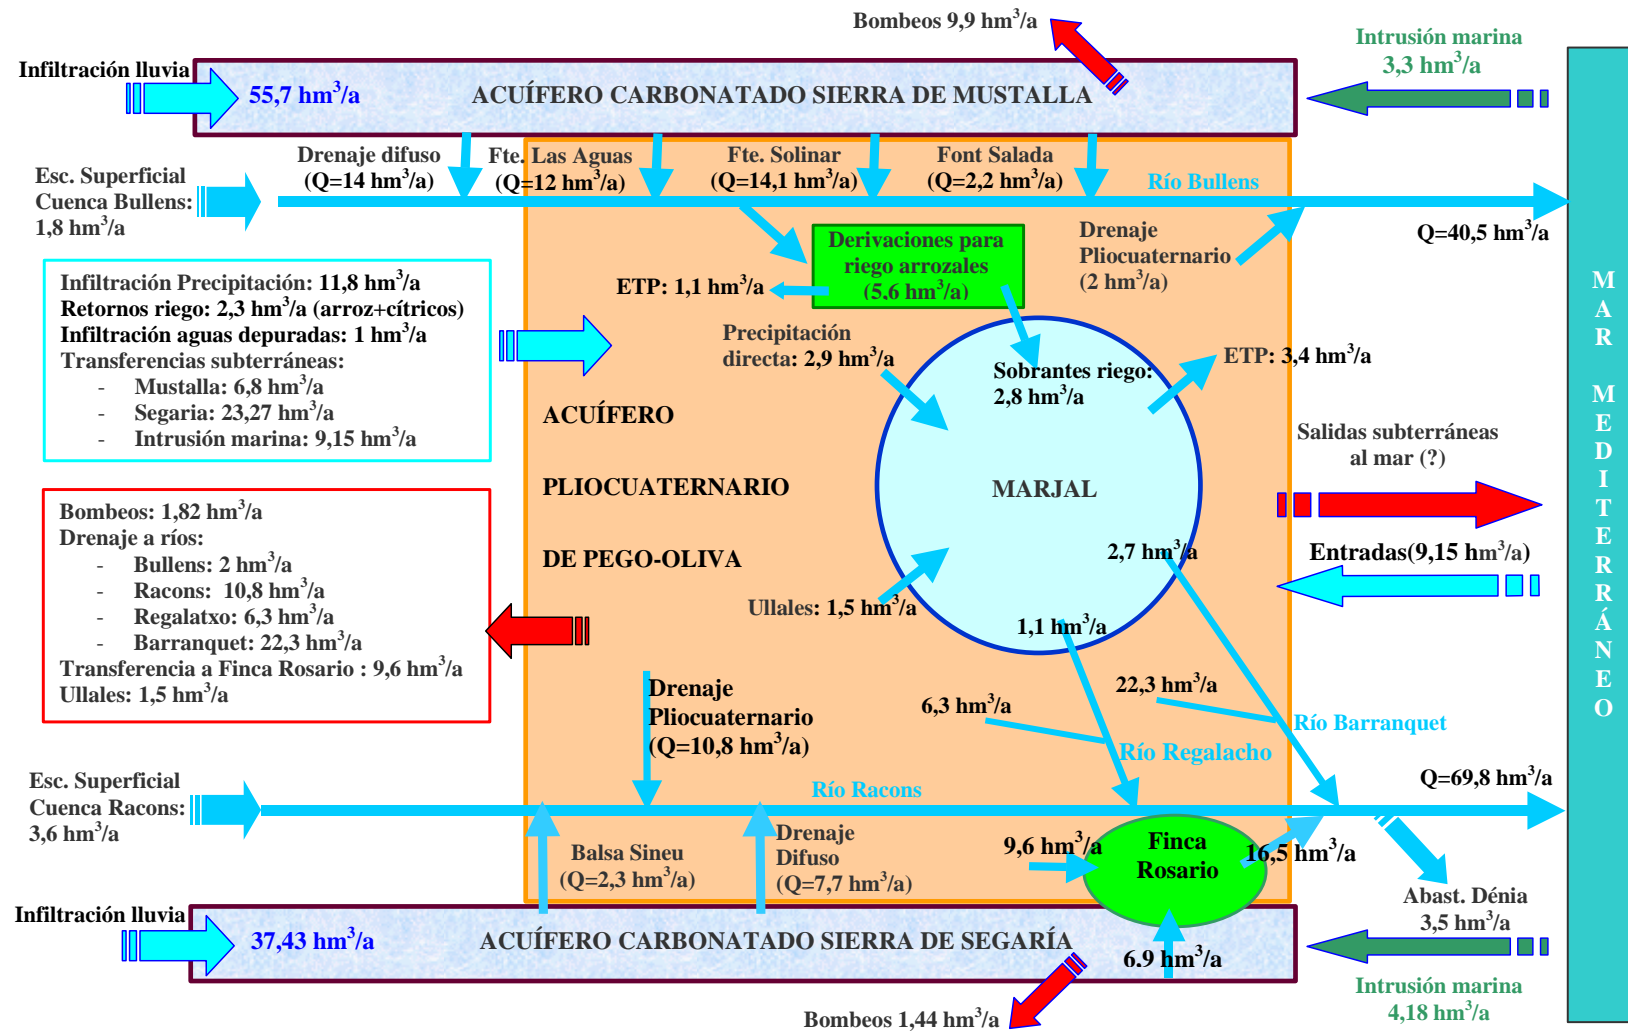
Bombeos 9,9 hm$^3$/a

Intrusión marina
3,3 hm$^3$/a

Infiltración lluvia

55,7 hm$^3$/a

ACUÍFERO CARBONATADO SIERRA DE MUSTALLA

Esc. Superficial
Cuenca Bullens:
1,8 hm$^3$/a

Drenaje difuso
(Q=14 hm$^3$/a)

Fte. Las Aguas
(Q=12 hm$^3$/a)

Fte. Solinar
(Q=14,1 hm$^3$/a)

Font Salada
(Q=2,2 hm$^3$/a)

Río Bullens

Q=40,5 hm$^3$/a

Derivaciones para riego arrozales
(5,6 hm$^3$/a)

Drenaje
Pliocuaternario
(2 hm$^3$/a)

ETP: 1,1 hm$^3$/a

Infiltración Precipitación: 11,8 hm$^3$/a
Retornos riego: 2,3 hm$^3$/a (arroz+cítricos)
Infiltración aguas depuradas: 1 hm$^3$/a
Transferencias subterráneas:
- Mustalla: 6,8 hm$^3$/a
- Segaria: 23,27 hm$^3$/a
- Intrusión marina: 9,15 hm$^3$/a

Precipitación
directa: 2,9 hm$^3$/a

Sobrantes riego:
2,8 hm$^3$/a

ETP: 3,4 hm$^3$/a

ACUÍFERO

PLIOCUATERNARIO

DE PEGO-OLIVA

MARJAL

Salidas subterráneas
al mar (?)

M A R

M E D I T E R R Á N E O

Bombeos: 1,82 hm$^3$/a
Drenaje a ríos:
- Bullens: 2 hm$^3$/a
- Racons: 10,8 hm$^3$/a
- Regalatxo: 6,3 hm$^3$/a
- Barranquet: 22,3 hm$^3$/a
Transferencia a Finca Rosario : 9,6 hm$^3$/a
Ullales: 1,5 hm$^3$/a

2,7 hm$^3$/a

Entradas(9,15 hm$^3$/a)

Ullales: 1,5 hm$^3$/a

1,1 hm$^3$/a

Drenaje
Pliocuaternario
(Q=10,8 hm$^3$/a)

6,3 hm$^3$/a

22,3 hm$^3$/a

Río Barranquet

Río Regalacho

Esc. Superficial
Cuenca Racons:
3,6 hm$^3$/a

Río Racons

Q=69,8 hm$^3$/a

Balsa Sineu
(Q=2,3 hm$^3$/a)

Drenaje
Difuso
(Q=7,7 hm$^3$/a)

9,6 hm$^3$/a

Finca
Rosario

16,5 hm$^3$/a

Abast. Dénia
3,5 hm$^3$/a

Infiltración lluvia

37,43 hm$^3$/a

ACUÍFERO CARBONATADO SIERRA DE SEGARÍA

6.9 hm$^3$/a

Intrusión marina
4,18 hm$^3$/a

Bombeos 1,44 hm$^3$/a